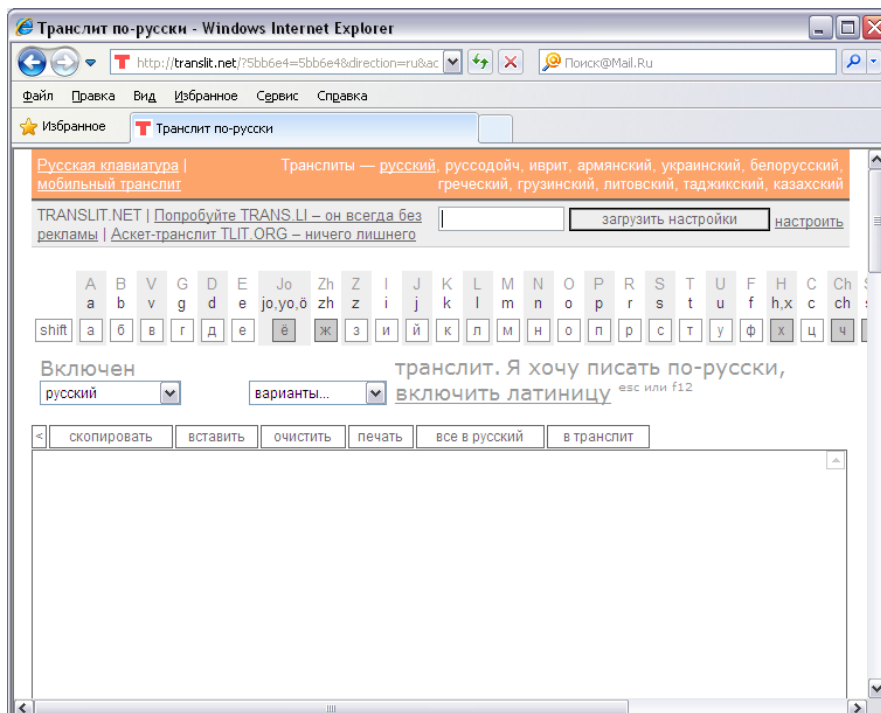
Транслит по-русски - Windows Internet Explorer

http://translit.net/?5bb6e4=5bb6e4&direction=ru&ac

Поиск@Mail.Ru

Файл Правка Вид Избранное Сервис Справка

Избранное

Транслит по-русски

Русская клавиатура | мобильный транслит

Транслиты — русский, руссодойч, иврит, армянский, украинский, белорусский, греческий, грузинский, литовский, таджикский, казахский

TRANSLIT.NET | Попробуйте TRANS.LI – он всегда без рекламы | Аскет-транслит TLIT.ORG – ничего лишнего

загрузить настройки

настроить

| | A | B | V | G | D | E | Jo | Zh | Z | I | J | K | L | M | N | O | P | R | S | T | U | F | H | C | Ch |
|---|---|---|---|---|---|---|---|---|---|---|---|---|---|---|---|---|---|---|---|---|---|---|---|---|---|
| | a | b | v | g | d | e | jo,yo,ö | zh | z | i | j | k | l | m | n | o | p | r | s | t | u | f | h,x | c | ch |
| shift | а | б | в | г | д | е | ё | ж | з | и | й | к | л | м | н | о | п | р | с | т | у | ф | х | ц | ч |

Включен

русский

варианты...

транслит. Я хочу писать по-русски, включить латиницу esc или f12

< скопировать вставить очистить печать все в русский в транслит